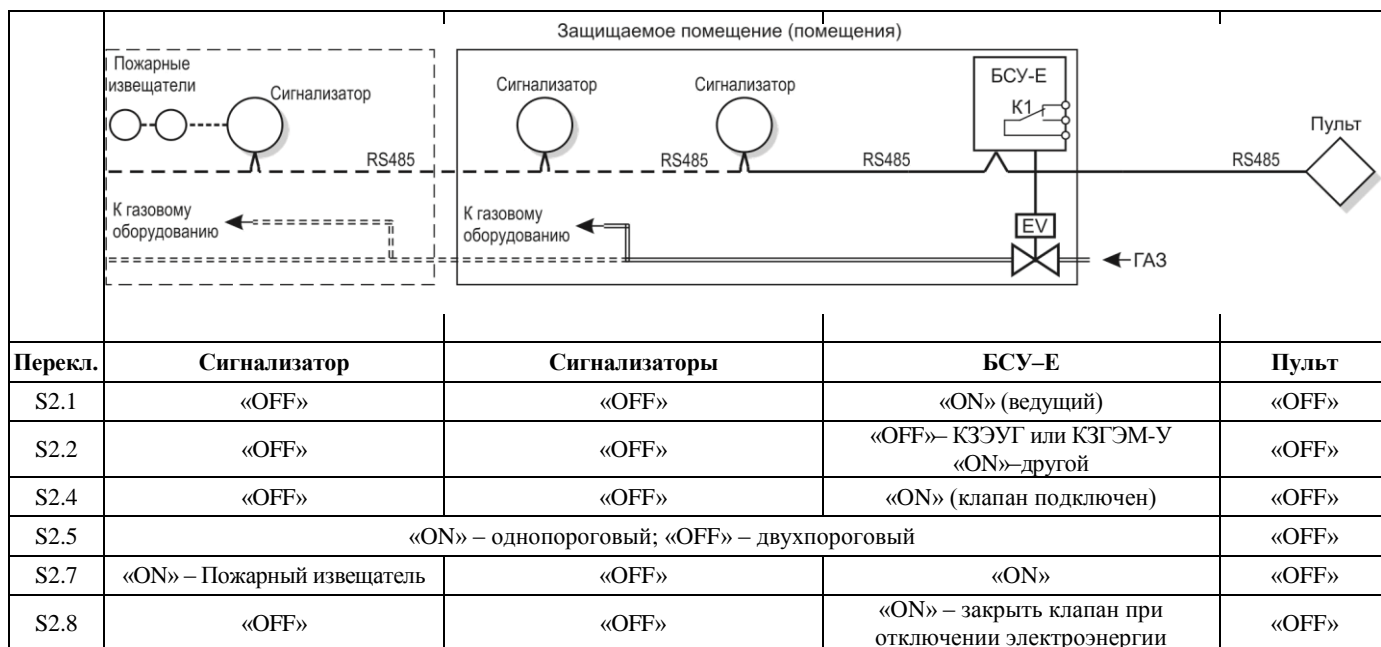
Защищаемое помещение (помещения)

Пожарные извещатели
Сигнализатор
Сигнализатор
Сигнализатор
БСУ-Е
К1
Пульт
RS485
RS485
RS485
RS485
К газовому оборудованию
К газовому оборудованию
EV
ГАЗ

| Перекл. | Сигнализатор | Сигнализаторы | БСУ–Е | Пульт |
|---|---|---|---|---|
| S2.1 | «OFF» | «OFF» | «ON» (ведущий) | «OFF» |
| S2.2 | «OFF» | «OFF» | «OFF»– КЗЭУГ или КЗГЭМ-У «ON»–другой | «OFF» |
| S2.4 | «OFF» | «OFF» | «ON» (клапан подключен) | «OFF» |
| S2.5 | «ON» – однопороговый; «OFF» – двухпороговый | | | «OFF» |
| S2.7 | «ON» – Пожарный извещатель | «OFF» | «ON» | «OFF» |
| S2.8 | «OFF» | «OFF» | «ON» – закрыть клапан при отключении электроэнергии | «OFF» |